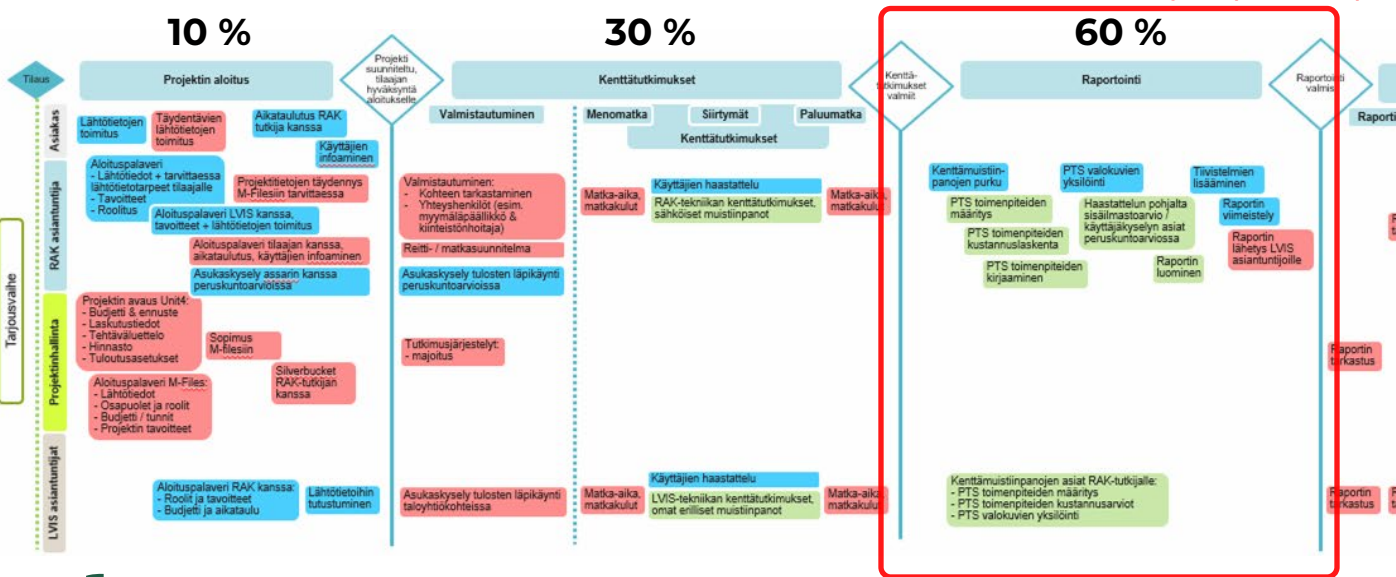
10 %

30 %

60 %

Tilaus

Projektin aloitus

Projekti suunniteltu, tilaajan hyväksyntä aloitukselle

Kenttätutkimukset

Kenttätutkimukset valmiit

Raportointi

Raportointi valmis

Asiakas

RAK asiantuntija

Projektinhallinta

LVIS asiantuntijat

Tarjousvaihe

Lähtötietojen toimitus

Täydentävien lähtötietojen toimitus

Aikataulutus RAK tutkija kanssa

Käyttäjien infoaminen

Aloituspalaveri
- Lähtötiedot + tarvittaessa lähtötietotarpeet tilaajalle
- Tavoitteet
- Roolitus

Projektitietojen täydennys M-Filesiin tarvittaessa

Aloituspalaveri LVIS kanssa, tavoitteet + lähtötietojen toimitus

Aloituspalaveri tilaajan kanssa, aikataulutus, käyttäjien infoaminen

Asukaskysely assarin kanssa peruskuntoarviossa

Projektin avaus Unit4:
- Budjetti & ennuste
- Laskutustiedot
- Tehtäväluettelo
- Hinnasto
- Tuloutusasetukset

Sopimus M-filesiin

Silverbucket RAK-tutkijan kanssa

Aloituspalaveri M-Files:
- Lähtötiedot
- Osapuolet ja roolit
- Budjetti / tunnit
- Projektin tavoitteet

Aloituspalaveri RAK kanssa:
- Roolit ja tavoitteet
- Budjetti ja aikataulu

Lähtötietoihin tutustuminen

Valmistautuminen

Valmistautuminen:
- Kohteen tarkastaminen
- Yhteyshenkilöt (esim. myymäläpäällikkö & kiinteistönhoitaja)

Reitti- / matkasuunnitelma

Asukaskysely tulosten läpikäynti peruskuntoarviossa

Tutkimusjärjestelyt:
- majoitus

Asukaskysely tulosten läpikäynti taloyhtiökohteissa

Menomatka

Siirtymät

Paluumatka

Kenttätutkimukset

Matka-aika, matkakulut

Käyttäjien haastattelu

RAK-tekniikan kenttätutkimukset, sähköiset muistiinpanot

Matka-aika, matkakulut

Matka-aika, matkakulut

Käyttäjien haastattelu

LVIS-tekniikan kenttätutkimukset, omat erilliset muistiinpanot

Matka-aika, matkakulut

Kenttämuistiinpanojen purku

PTS valokuvien yksilöinti

Tiivistelmien lisääminen

PTS toimenpiteiden määritys

Haastattelun pohjalta sisäilmastoarvio / käyttäjäkyselyn asiat peruskuntoarviossa

Raportin viimeistely

PTS toimenpiteiden kustannuslaskenta

Raportin lähetys LVIS asiantuntijoille

Raportin luominen

PTS toimenpiteiden kirjaaminen

Kenttämuistiinpanojen asiat RAK-tutkijalle:
- PTS toimenpiteiden määritys
- PTS toimenpiteiden kustannusarviot
- PTS valokuvien yksilöinti

Raportin tarkastus

Raportin tarkastus

Raporti